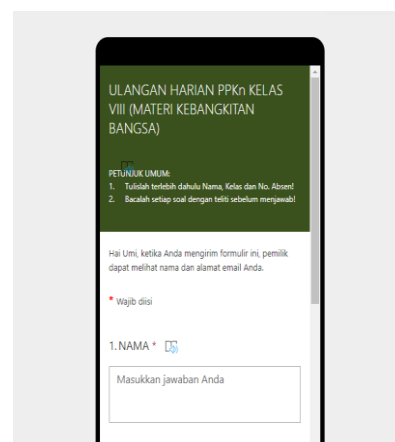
ULANGAN HARIAN PPKn KELAS VIII (MATERI KEBANGKITAN BANGSA)

PETUNJUK UMUM:
1. Tulislah terlebih dahulu Nama, Kelas dan No. Absen!
2. Bacalah setiap soal dengan teliti sebelum menjawab!

Hai Umi, ketika Anda mengirim formulir ini, pemilik dapat melihat nama dan alamat email Anda.

* Wajib diisi

1. NAMA *

Masukkan jawaban Anda